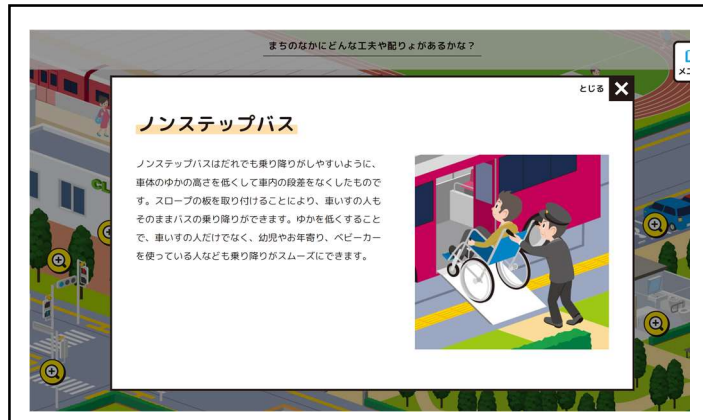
まちのなかにどんな工夫や配りょがあるかな？

とじる

ノンステップバス

ノンステップバスはだれでも乗り降りがしやすいように、車体のゆかの高さを低くして車内の段差をなくしたものです。スロープの板を取り付けることにより、車いすの人もそのままバスの乗り降りができます。ゆかを低くすることで、車いすの人だけでなく、幼児やお年寄り、ベビーカーを使っている人なども乗り降りがスムーズにできます。

メニ